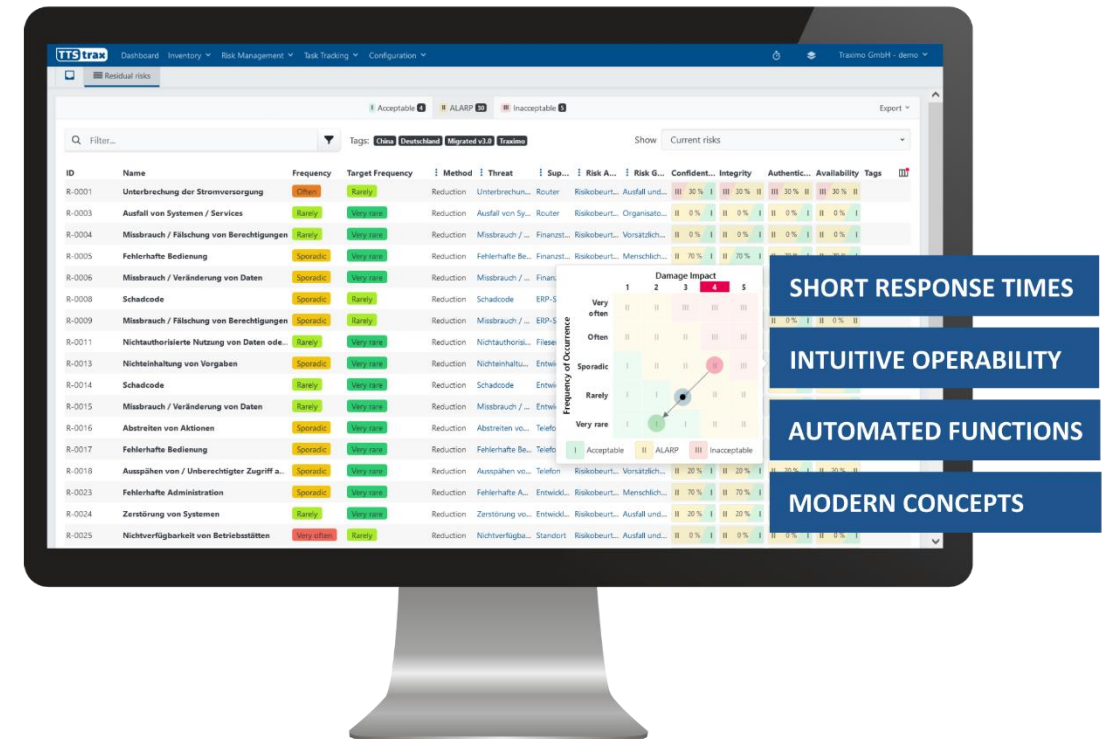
TTStrax Dashboard Inventory Risk Management Task Tracking Configuration Traximo GmbH - demo

Residual risks

Acceptable 4 ALARP 30 Inacceptable 5 Export

Filter... Tags: China Deutschland Migrated v3.0 Traximo Show Current risks

| ID | Name | Frequency | Target Frequency | Method | Threat | Sup... | Risk A... | Risk G... | Confident... | Integrity | Authentic... | Availability | Tags |
|---|---|---|---|---|---|---|---|---|---|---|---|---|---|
| R-0001 | Unterbrechung der Stromversorgung | Often | Rarely | Reduction | Unterbrechun... | Router | Risikobeurt... | Ausfall und... | III 30 % I | III 30 % II | III 30 % II | III 30 % II | |
| R-0003 | Ausfall von Systemen / Services | Rarely | Very rare | Reduction | Ausfall von Sy... | Router | Risikobeurt... | Organisato... | II 0 % I | II 0 % I | II 0 % I | II 0 % I | |
| R-0004 | Missbrauch / Fälschung von Berechtigungen | Rarely | Very rare | Reduction | Missbrauch / ... | Finanzst... | Risikobeurt... | Vorsätzlich... | II 0 % I | II 0 % I | II 0 % I | II 0 % I | |
| R-0005 | Fehlerhafte Bedienung | Sporadic | Very rare | Reduction | Fehlerhafte Be... | Finanzst... | Risikobeurt... | Menschlich... | II 70 % I | II 70 % I | | | |
| R-0006 | Missbrauch / Veränderung von Daten | Rarely | Very rare | Reduction | Missbrauch / ... | Finanz | | | | | | | |
| R-0008 | Schadcode | Sporadic | Rarely | Reduction | Schadcode | ERP-S | | | | | | | |
| R-0009 | Missbrauch / Fälschung von Berechtigungen | Sporadic | Rarely | Reduction | Missbrauch / ... | ERP-S | | | | | II 0 % I | II 0 % I | |
| R-0011 | Nichtauthorisierte Nutzung von Daten ode... | Rarely | Very rare | Reduction | Nichtauthorisi... | Fileser | | | | | | | |
| R-0013 | Nichteinhaltung von Vorgaben | Sporadic | Very rare | Reduction | Nichteinhaltu... | Entwi | | | | | | | |
| R-0014 | Schadcode | Rarely | Very rare | Reduction | Schadcode | Entwi | | | | | | | |
| R-0015 | Missbrauch / Veränderung von Daten | Rarely | Very rare | Reduction | Missbrauch / ... | Entwi | | | | | | | |
| R-0016 | Abstreiten von Aktionen | Sporadic | Very rare | Reduction | Abstreiten vo... | Telefo | | | | | | | |
| R-0017 | Fehlerhafte Bedienung | Sporadic | Very rare | Reduction | Fehlerhafte Be... | Telefo | | | | | | | |
| R-0018 | Ausspähen von / Unberechtigter Zugriff a... | Sporadic | Very rare | Reduction | Ausspähen vo... | Telefon | Risikobeurt... | Vorsätzlich... | II 20 % I | II 20 % I | II 20 % I | II 20 % I | |
| R-0023 | Fehlerhafte Administration | Sporadic | Very rare | Reduction | Fehlerhafte A... | Entwickl... | Risikobeurt... | Menschlich... | II 70 % I | II 70 % I | | | |
| R-0024 | Zerstörung von Systemen | Rarely | Very rare | Reduction | Zerstörung vo... | Entwickl... | Risikobeurt... | Ausfall und... | II 20 % I | II 20 % I | | | |
| R-0025 | Nichtverfügbarkeit von Betriebsstätten | Very often | Rarely | Reduction | Nichtverfügba... | Standort | Risikobeurt... | Ausfall und... | II 0 % I | II 0 % I | II 0 % I | II 0 % I | |

Damage Impact
1 2 3 4 5
Frequency of Occurence
Very often
Often
Sporadic
Rarely
Very rare
I Acceptable II ALARP III Inacceptable

SHORT RESPONSE TIMES
INTUITIVE OPERABILITY
AUTOMATED FUNCTIONS
MODERN CONCEPTS